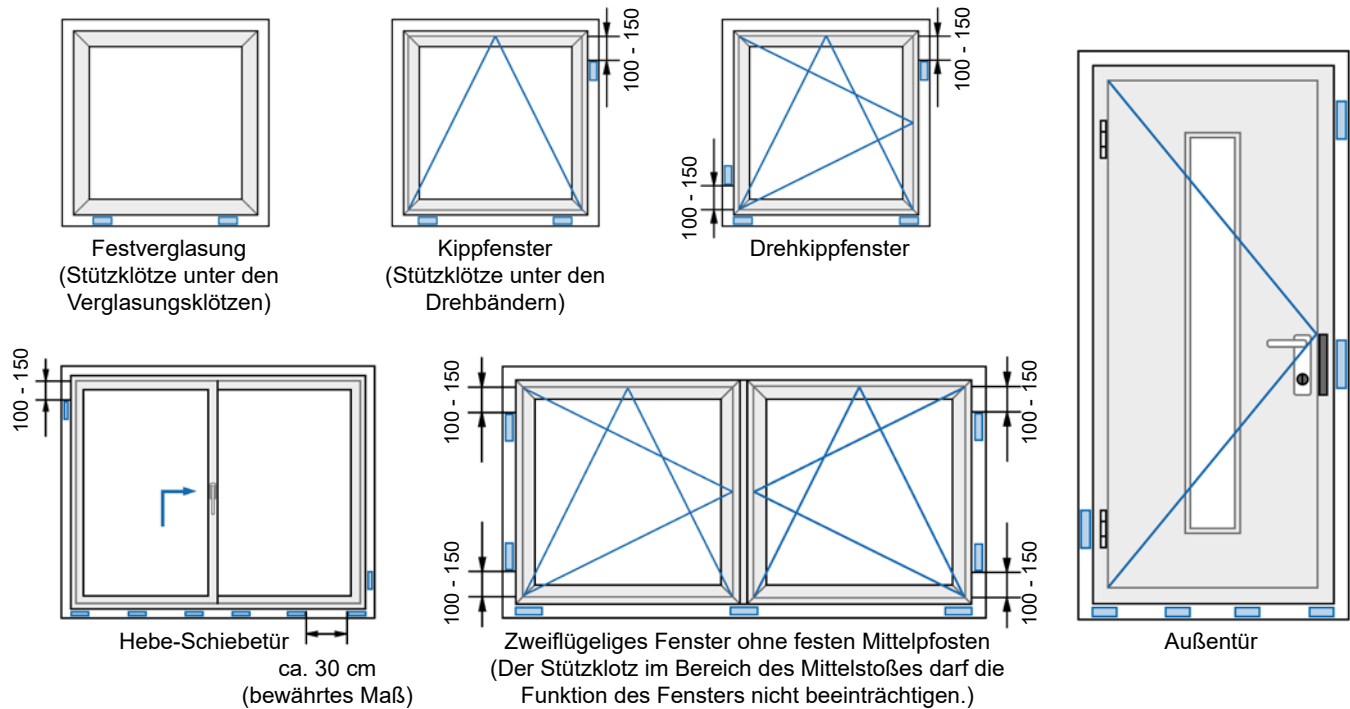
Festverglasung
(Stützklötze unter den Verglasungsklötzen)

100 - 150

Kippfenster
(Stützklötze unter den Drehbändern)

100 - 150

100 - 150

100 - 150

Drehkippfenster

100 - 150

Hebe-Schiebetür

ca. 30 cm
(bewährtes Maß)

100 - 150

100 - 150

100 - 150

100 - 150

100 - 150

100 - 150

100 - 150

100 - 150

Zweiflügeliges Fenster ohne festen Mittelpfosten
(Der Stützklotz im Bereich des Mittelstoßes darf die Funktion des Fensters nicht beeinträchtigen.)

Außentür